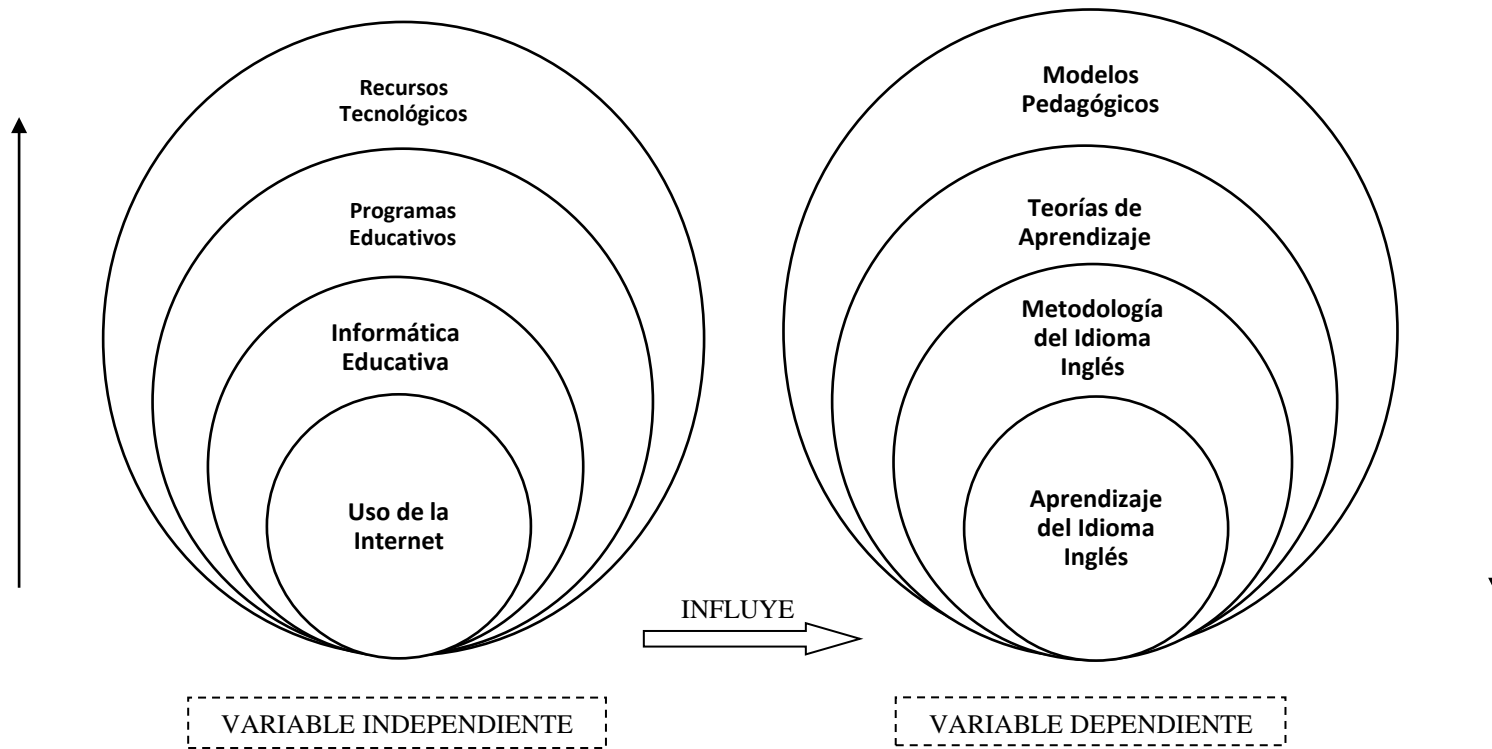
Recursos Tecnológicos

Programas Educativos

Informática Educativa

Uso de la Internet

Modelos Pedagógicos

Teorías de Aprendizaje

Metodología del Idioma Inglés

Aprendizaje del Idioma Inglés

INFLUYE

VARIABLE INDEPENDIENTE

VARIABLE DEPENDIENTE